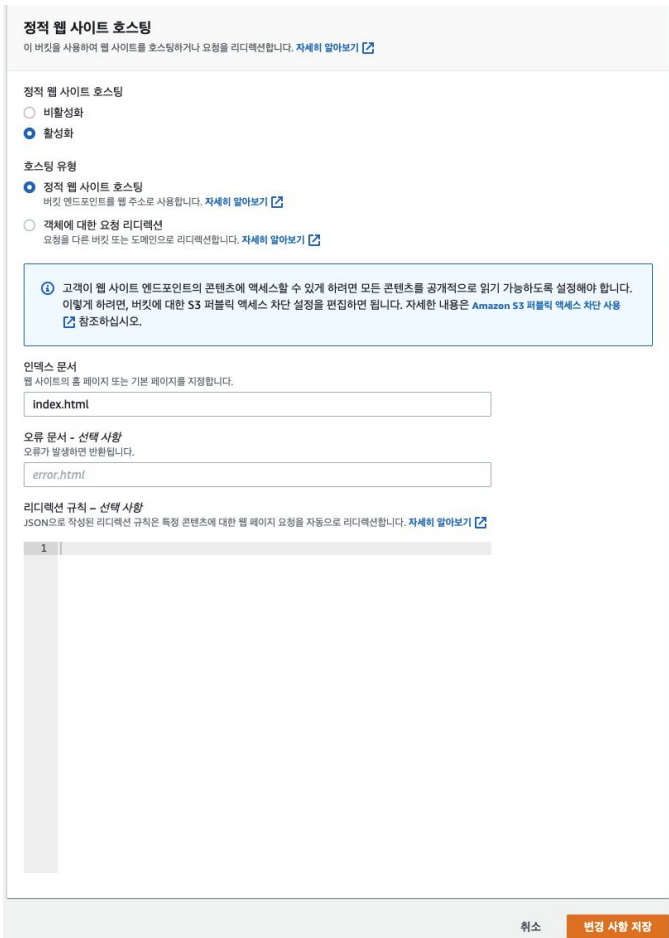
정적 웹 사이트 호스팅
이 버킷을 사용하여 웹 사이트를 호스팅하거나 요청을 리디렉션합니다. 자세히 알아보기

정적 웹 사이트 호스팅
비활성화
활성화

호스팅 유형
정적 웹 사이트 호스팅
버킷 엔드포인트를 웹 주소로 사용합니다. 자세히 알아보기
객체에 대한 요청 리디렉션
요청을 다른 버킷 또는 도메인으로 리디렉션합니다. 자세히 알아보기

고객이 웹 사이트 엔드포인트의 콘텐츠에 액세스할 수 있게 하려면 모든 콘텐츠를 공개적으로 읽기 가능하도록 설정해야 합니다. 이렇게 하려면, 버킷에 대한 S3 퍼블릭 액세스 차단 설정을 편집하면 됩니다. 자세한 내용은 Amazon S3 퍼블릭 액세스 차단 사용 참조하십시오.

인덱스 문서
웹 사이트의 홈 페이지 또는 기본 페이지를 지정합니다.
index.html

오류 문서 - 선택 사항
오류가 발생하면 반환됩니다.
error.html

리디렉션 규칙 – 선택 사항
JSON으로 작성된 리디렉션 규칙은 특정 콘텐츠에 대한 웹 페이지 요청을 자동으로 리디렉션합니다. 자세히 알아보기
1

취소
변경 사항 저장